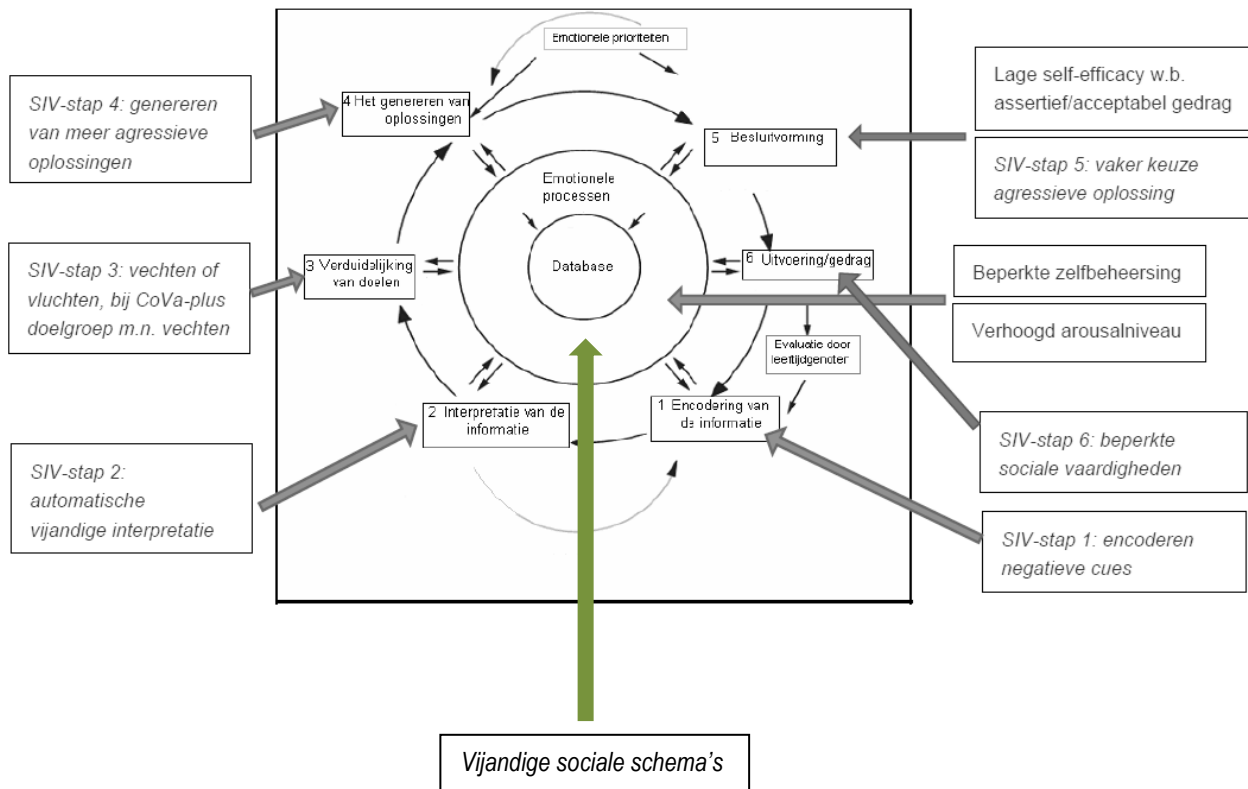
Emotionele prioriteiten

SIV-stap 4: genereren van meer agressieve oplossingen

4 Het genereren van oplossingen

5 Besluitvorming

Lage self-efficacy w.b. assertief/acceptabel gedrag

SIV-stap 5: vaker keuze agressieve oplossing

Emotionele processen

Database

SIV-stap 3: vechten of vluchten, bij CoVa-plus doelgroep m.n. vechten

3 Verduidelijking van doelen

6 Uitvoering/gedrag

Beperkte zelfbeheersing

Verhoogd arousalniveau

Evaluatie door leeftijdgenoten

2 Interpretatie van de informatie

1 Encodering van de informatie

SIV-stap 2: automatische vijandige interpretatie

SIV-stap 6: beperkte sociale vaardigheden

SIV-stap 1: encoderen negatieve cues

Vijandige sociale schema's